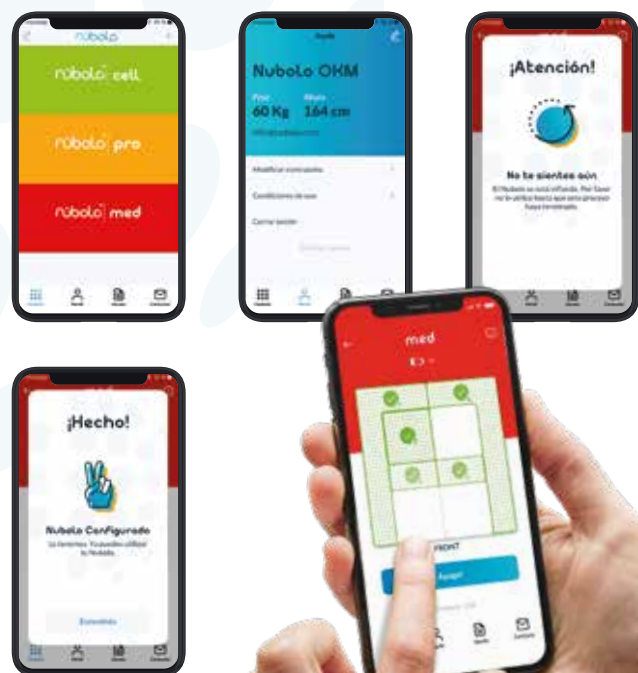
nubolo

nubolo cell

nubolo pro

nubolo med

Perfil

Nubolo OKM

Peso 60 Kg

Altura 164 cm

Modificar contraseña

Condiciones de uso

Cerrar sesión

¡Atención!

No te sientes aún

¡Hecho!

Nubolo Configurado

med

FRONT